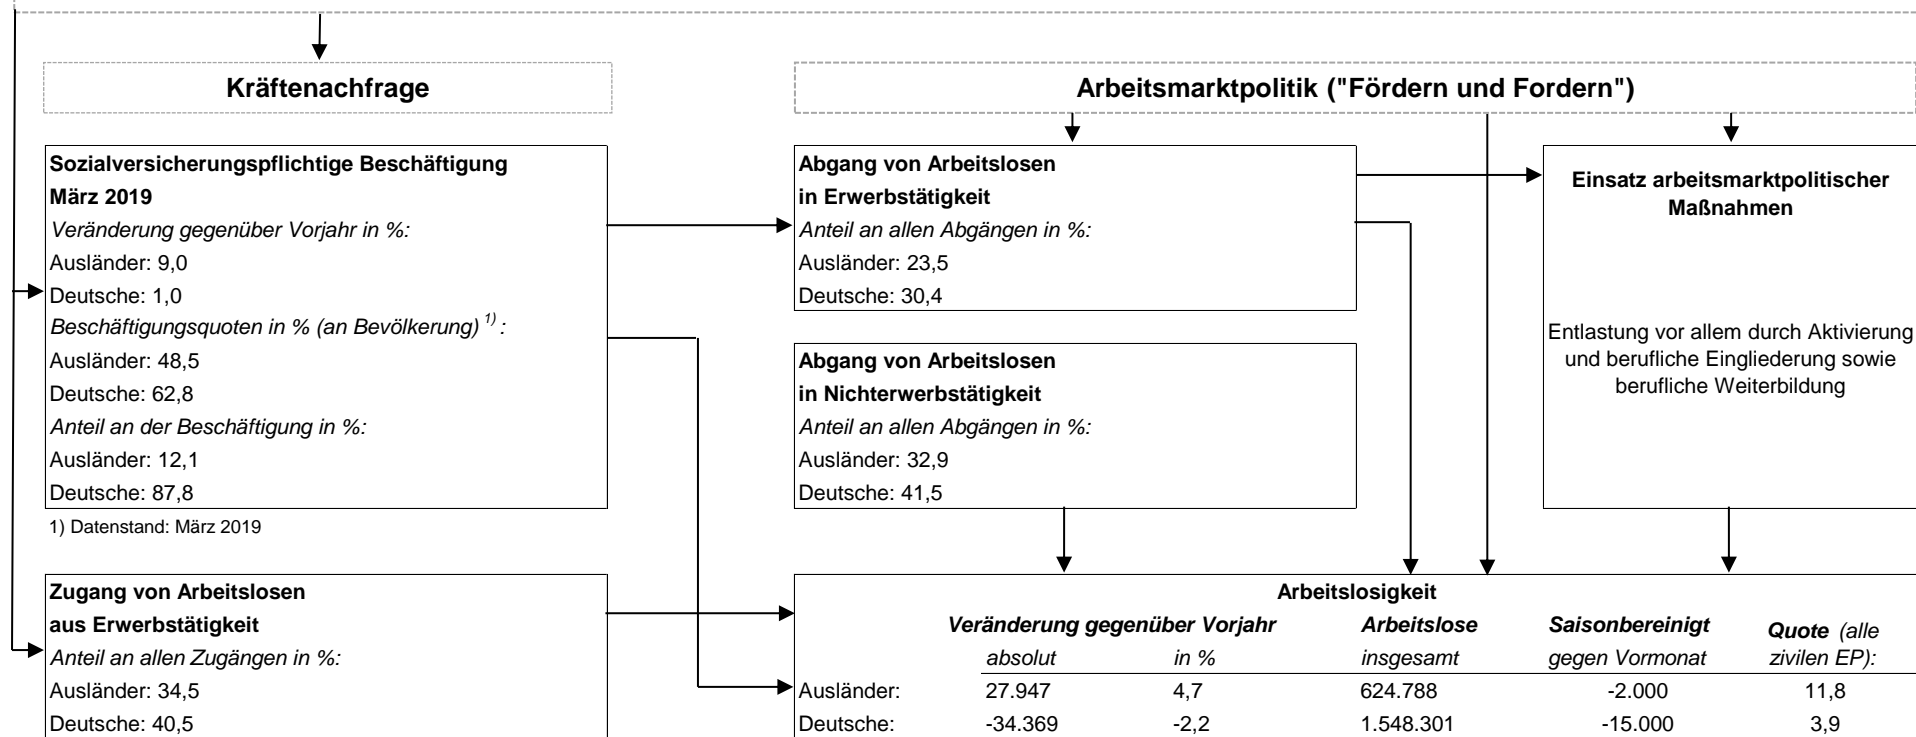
Kräftenachfrage

Arbeitsmarktpolitik ("Fördern und Fordern")

Sozialversicherungspflichtige Beschäftigung
März 2019
Veränderung gegenüber Vorjahr in %:
Ausländer: 9,0
Deutsche: 1,0
Beschäftigungsquoten in % (an Bevölkerung) $^{1)}$:
Ausländer: 48,5
Deutsche: 62,8
Anteil an der Beschäftigung in %:
Ausländer: 12,1
Deutsche: 87,8

1) Datenstand: März 2019

Abgang von Arbeitslosen
in Erwerbstätigkeit
Anteil an allen Abgängen in %:
Ausländer: 23,5
Deutsche: 30,4

Einsatz arbeitsmarktpolitischer Maßnahmen

Entlastung vor allem durch Aktivierung und berufliche Eingliederung sowie berufliche Weiterbildung

Abgang von Arbeitslosen
in Nichterwerbstätigkeit
Anteil an allen Abgängen in %:
Ausländer: 32,9
Deutsche: 41,5

Zugang von Arbeitslosen
aus Erwerbstätigkeit
Anteil an allen Zugängen in %:
Ausländer: 34,5
Deutsche: 40,5

Arbeitslosigkeit

| | Veränderung gegenüber Vorjahr absolut | in % | Arbeitslose insgesamt | Saisonbereinigt gegen Vormonat | Quote (alle zivilen EP): |
|---|---|---|---|---|---|
| Ausländer: | 27.947 | 4,7 | 624.788 | -2.000 | 11,8 |
| Deutsche: | -34.369 | -2,2 | 1.548.301 | -15.000 | 3,9 |